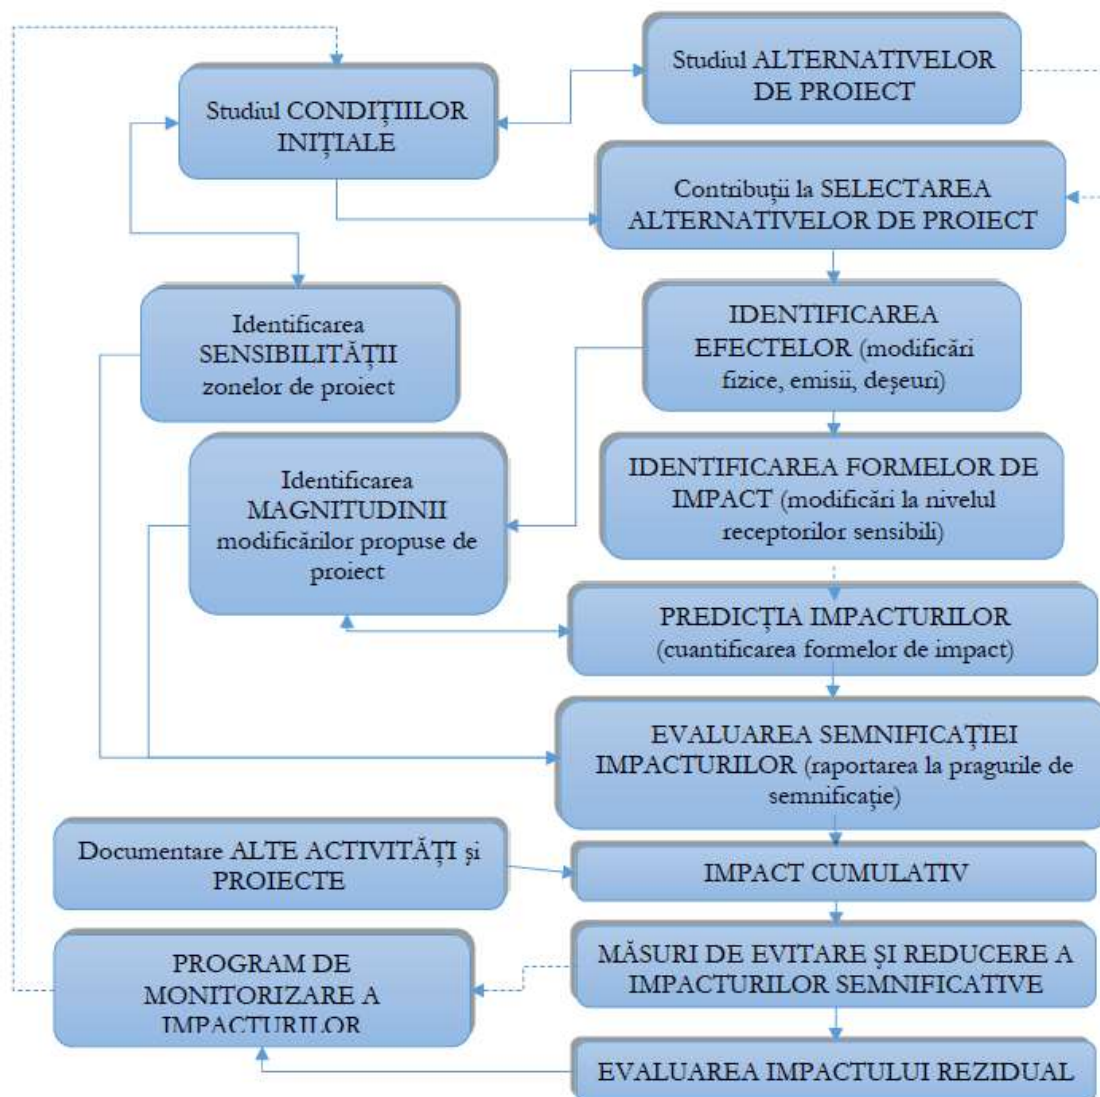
Studiul CONDIȚIILOR INIȚIALE

Studiul ALTERNATIVELOR DE PROIECT

Contribuții la SELECTAREA ALTERNATIVELOR DE PROIECT

Identificarea SENSIBILITĂȚII zonelor de proiect

IDENTIFICAREA EFECTELOR (modificări fizice, emisii, deșeuri)

Identificarea MAGNITUDINII modificărilor propuse de proiect

IDENTIFICAREA FORMELOR DE IMPACT (modificări la nivelul receptorilor sensibili)

PREDICȚIA IMPACTURILOR (cuantificarea formelor de impact)

EVALUAREA SEMNIFICAȚIEI IMPACTURILOR (raportarea la pragurile de semnificație)

Documentare ALTE ACTIVITĂȚI și PROIECTE

IMPACT CUMULATIV

PROGRAM DE MONITORIZARE A IMPACTURILOR

MĂSURI DE EVITARE ȘI REDUCERE A IMPACTURILOR SEMNIFICATIVE

EVALUAREA IMPACTULUI REZIDUAL